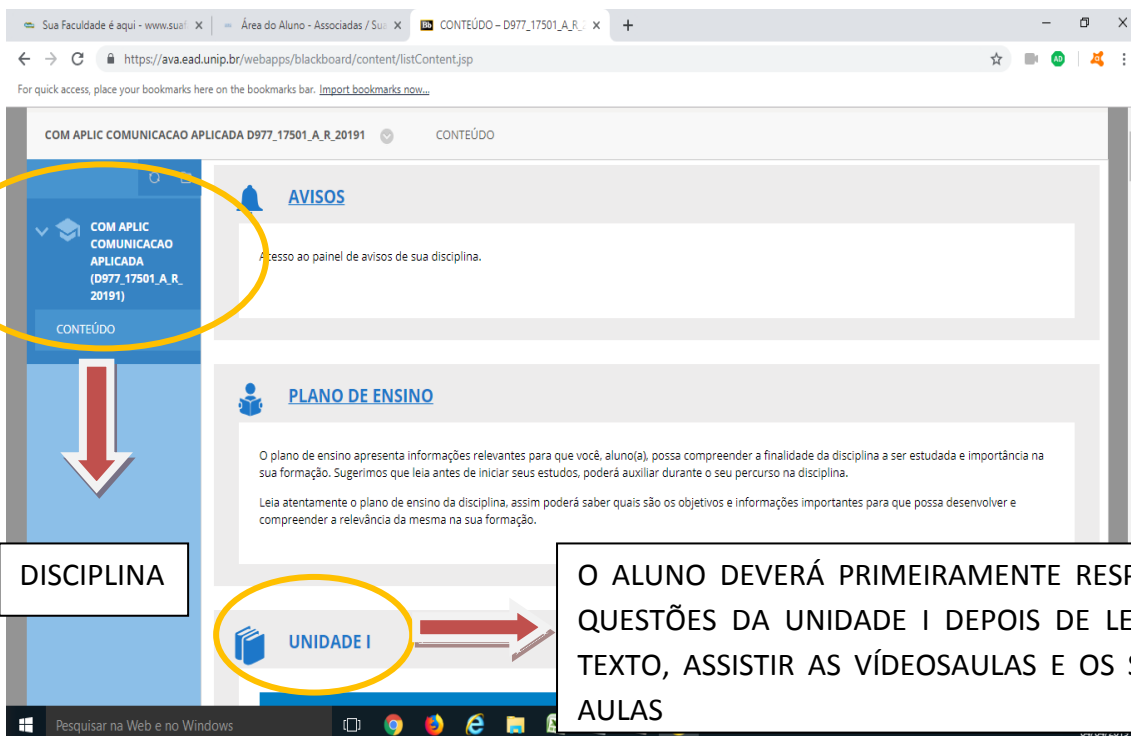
Sua Faculdade é aqui - www.sua | Área do Aluno - Associadas / Sua | CONTEÚDO – D977_17501_A_R_ | +

https://ava.ead.unip.br/webapps/blackboard/content/listContent.jsp

For quick access, place your bookmarks here on the bookmarks bar. Import bookmarks now...

COM APLIC COMUNICACAO APLICADA D977_17501_A_R_20191 CONTEÚDO

COM APLIC COMUNICACAO APLICADA (D977_17501_A_R_20191)

CONTEÚDO

AVISOS

Acesso ao painel de avisos de sua disciplina.

PLANO DE ENSINO

O plano de ensino apresenta informações relevantes para que você, aluno(a), possa compreender a finalidade da disciplina a ser estudada e importância na sua formação. Sugerimos que leia antes de iniciar seus estudos, poderá auxiliar durante o seu percurso na disciplina.

Leia atentamente o plano de ensino da disciplina, assim poderá saber quais são os objetivos e informações importantes para que possa desenvolver e compreender a relevância da mesma na sua formação.

DISCIPLINA

O ALUNO DEVERÁ PRIMEIRAMENTE RESP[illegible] QUESTÕES DA UNIDADE I DEPOIS DE LE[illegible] TEXTO, ASSISTIR AS VÍDEOSAULAS E OS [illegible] AULAS

UNIDADE I

Pesquisar na Web e no Windows